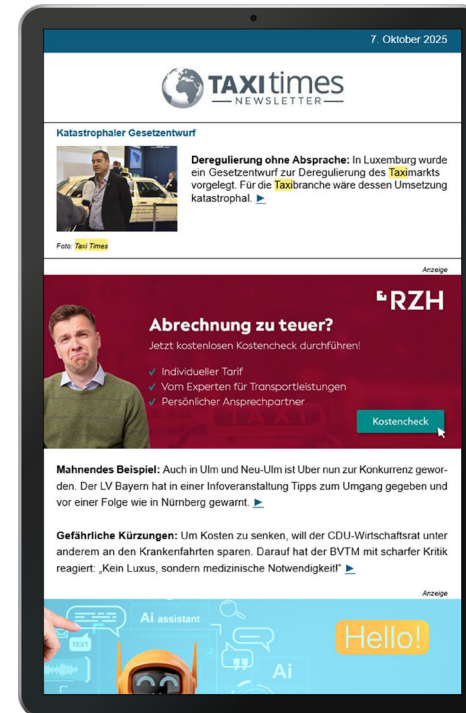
7. Oktober 2025

TAXI times
— NEWSLETTER —

Katastrophaler Gesetzentwurf

**Deregulierung ohne Absprache:** In Luxemburg wurde ein Gesetzentwurf zur Deregulierung des Taximarkts vorgelegt. Für die Taxibranche wäre dessen Umsetzung katastrophal. ►

Foto: Taxi Times

Anzeige

RZH

Abrechnung zu teuer?

Jetzt kostenlosen Kostencheck durchführen!

✓ Individueller Tarif
✓ Vom Experten für Transportleistungen
✓ Persönlicher Ansprechpartner

Kostencheck

**Mahnendes Beispiel:** Auch in Ulm und Neu-Ulm ist Uber nun zur Konkurrenz geworden. Der LV Bayern hat in einer Infoveranstaltung Tipps zum Umgang gegeben und vor einer Folge wie in Nürnberg gewarnt. ►

**Gefährliche Kürzungen:** Um Kosten zu senken, will der CDU-Wirtschaftsrat unter anderem an den Krankenfahrten sparen. Darauf hat der BVTM mit scharfer Kritik reagiert: „Kein Luxus, sondern medizinische Notwendigkeit!" ►

Anzeige

TEXT

Ai assistant

Ai

Hello!